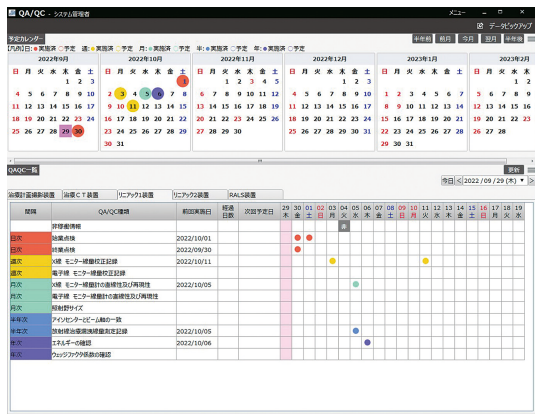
QA/QC - システム管理者

メニュー

データバックアップ

予定カレンダー

[凡例]日: 実施済 予定 週: 実施済 予定 月: 実施済 予定 半: 実施済 予定 年: 実施済 予定

半年前 前月 今月 翌月 半年後

2022年9月
日 月 火 水 木 金 土
1 2 3
4 5 6 7 8 9 10
11 12 13 14 15 16 17
18 19 20 21 22 23 24
25 26 27 28 29 30

2022年10月
日 月 火 水 木 金 土
1
2 3 4 5 6 7 8
9 10 11 12 13 14 15
16 17 18 19 20 21 22
23 24 25 26 27 28 29
30 31

2022年11月
日 月 火 水 木 金 土
1 2 3 4 5
6 7 8 9 10 11 12
13 14 15 16 17 18 19
20 21 22 23 24 25 26
27 28 29 30

2022年12月
日 月 火 水 木 金 土
1 2 3
4 5 6 7 8 9 10
11 12 13 14 15 16 17
18 19 20 21 22 23 24
25 26 27 28 29 30 31

2023年1月
日 月 火 水 木 金 土
1 2 3 4 5 6 7
8 9 10 11 12 13 14
15 16 17 18 19 20 21
22 23 24 25 26 27 28
29 30 31

2023年2
日 月 火
5 6 7
12 13 14
19 20 21
26 27 28

QAQC一覧

更新

今日 < 2022 / 09 / 29 (木) > 

治療計画装置 治療CT装置 リニアック1装置 リニアック2装置 RALS装置

| 間隔 | QA/QC項目 | 前回実施日 | 経過日数 | 次回予定日 | 29木 | 30金 | 01土 | 02日 | 03月 | 04火 | 05水 | 06木 | 07金 | 08土 | 09日 | 10月 | 11火 | 12水 | 13木 | 14金 | 15土 | 16日 | 17月 | 18火 | 19水 |
|---|---|---|---|---|---|---|---|---|---|---|---|---|---|---|---|---|---|---|---|---|---|---|---|---|---|
| | 評価者情報 | | | | | | | | | 非 | | | | | | | | | | | | | | | |
| 日次 | 始業点検 | 2022/10/01 | | | | ● | ● | | | | | | | | | | | | | | | | | | |
| 日次 | 終業点検 | 2022/09/30 | | | | ● | | | | | | | | | | | | | | | | | | | |
| 週次 | X線 モニター線量校正記録 | 2022/10/11 | | | | | | | ● | | | | | | | | ● | | | | | | | | |
| 週次 | 電子線 モニター線量校正記録 | | | | | | | | | | | | | | | | | | | | | | | | |
| 月次 | X線 モニター線量計の直線性及び再現性 | 2022/10/05 | | | | | | | | | ● | | | | | | | | | | | | | | |
| 月次 | 電子線 モニター線量計の直線性及び再現性 | | | | | | | | | | | | | | | | | | | | | | | | |
| 月次 | 照射野サイズ | | | | | | | | | | | | | | | | | | | | | | | | |
| 半年次 | アイソセンターとビーム軸の一致 | | | | | | | | | | | | | | | | | | | | | | | | |
| 半年次 | 放射線治療用線量測定記録 | 2022/10/05 | | | | | | | | | ● | | | | | | | | | | | | | | |
| 年次 | エネルギーの確認 | 2022/10/06 | | | | | | | | | | ● | | | | | | | | | | | | | |
| 年次 | ウェッジファクタ係数の確認 | | | | | | | | | | | | | | | | | | | | | | | | |